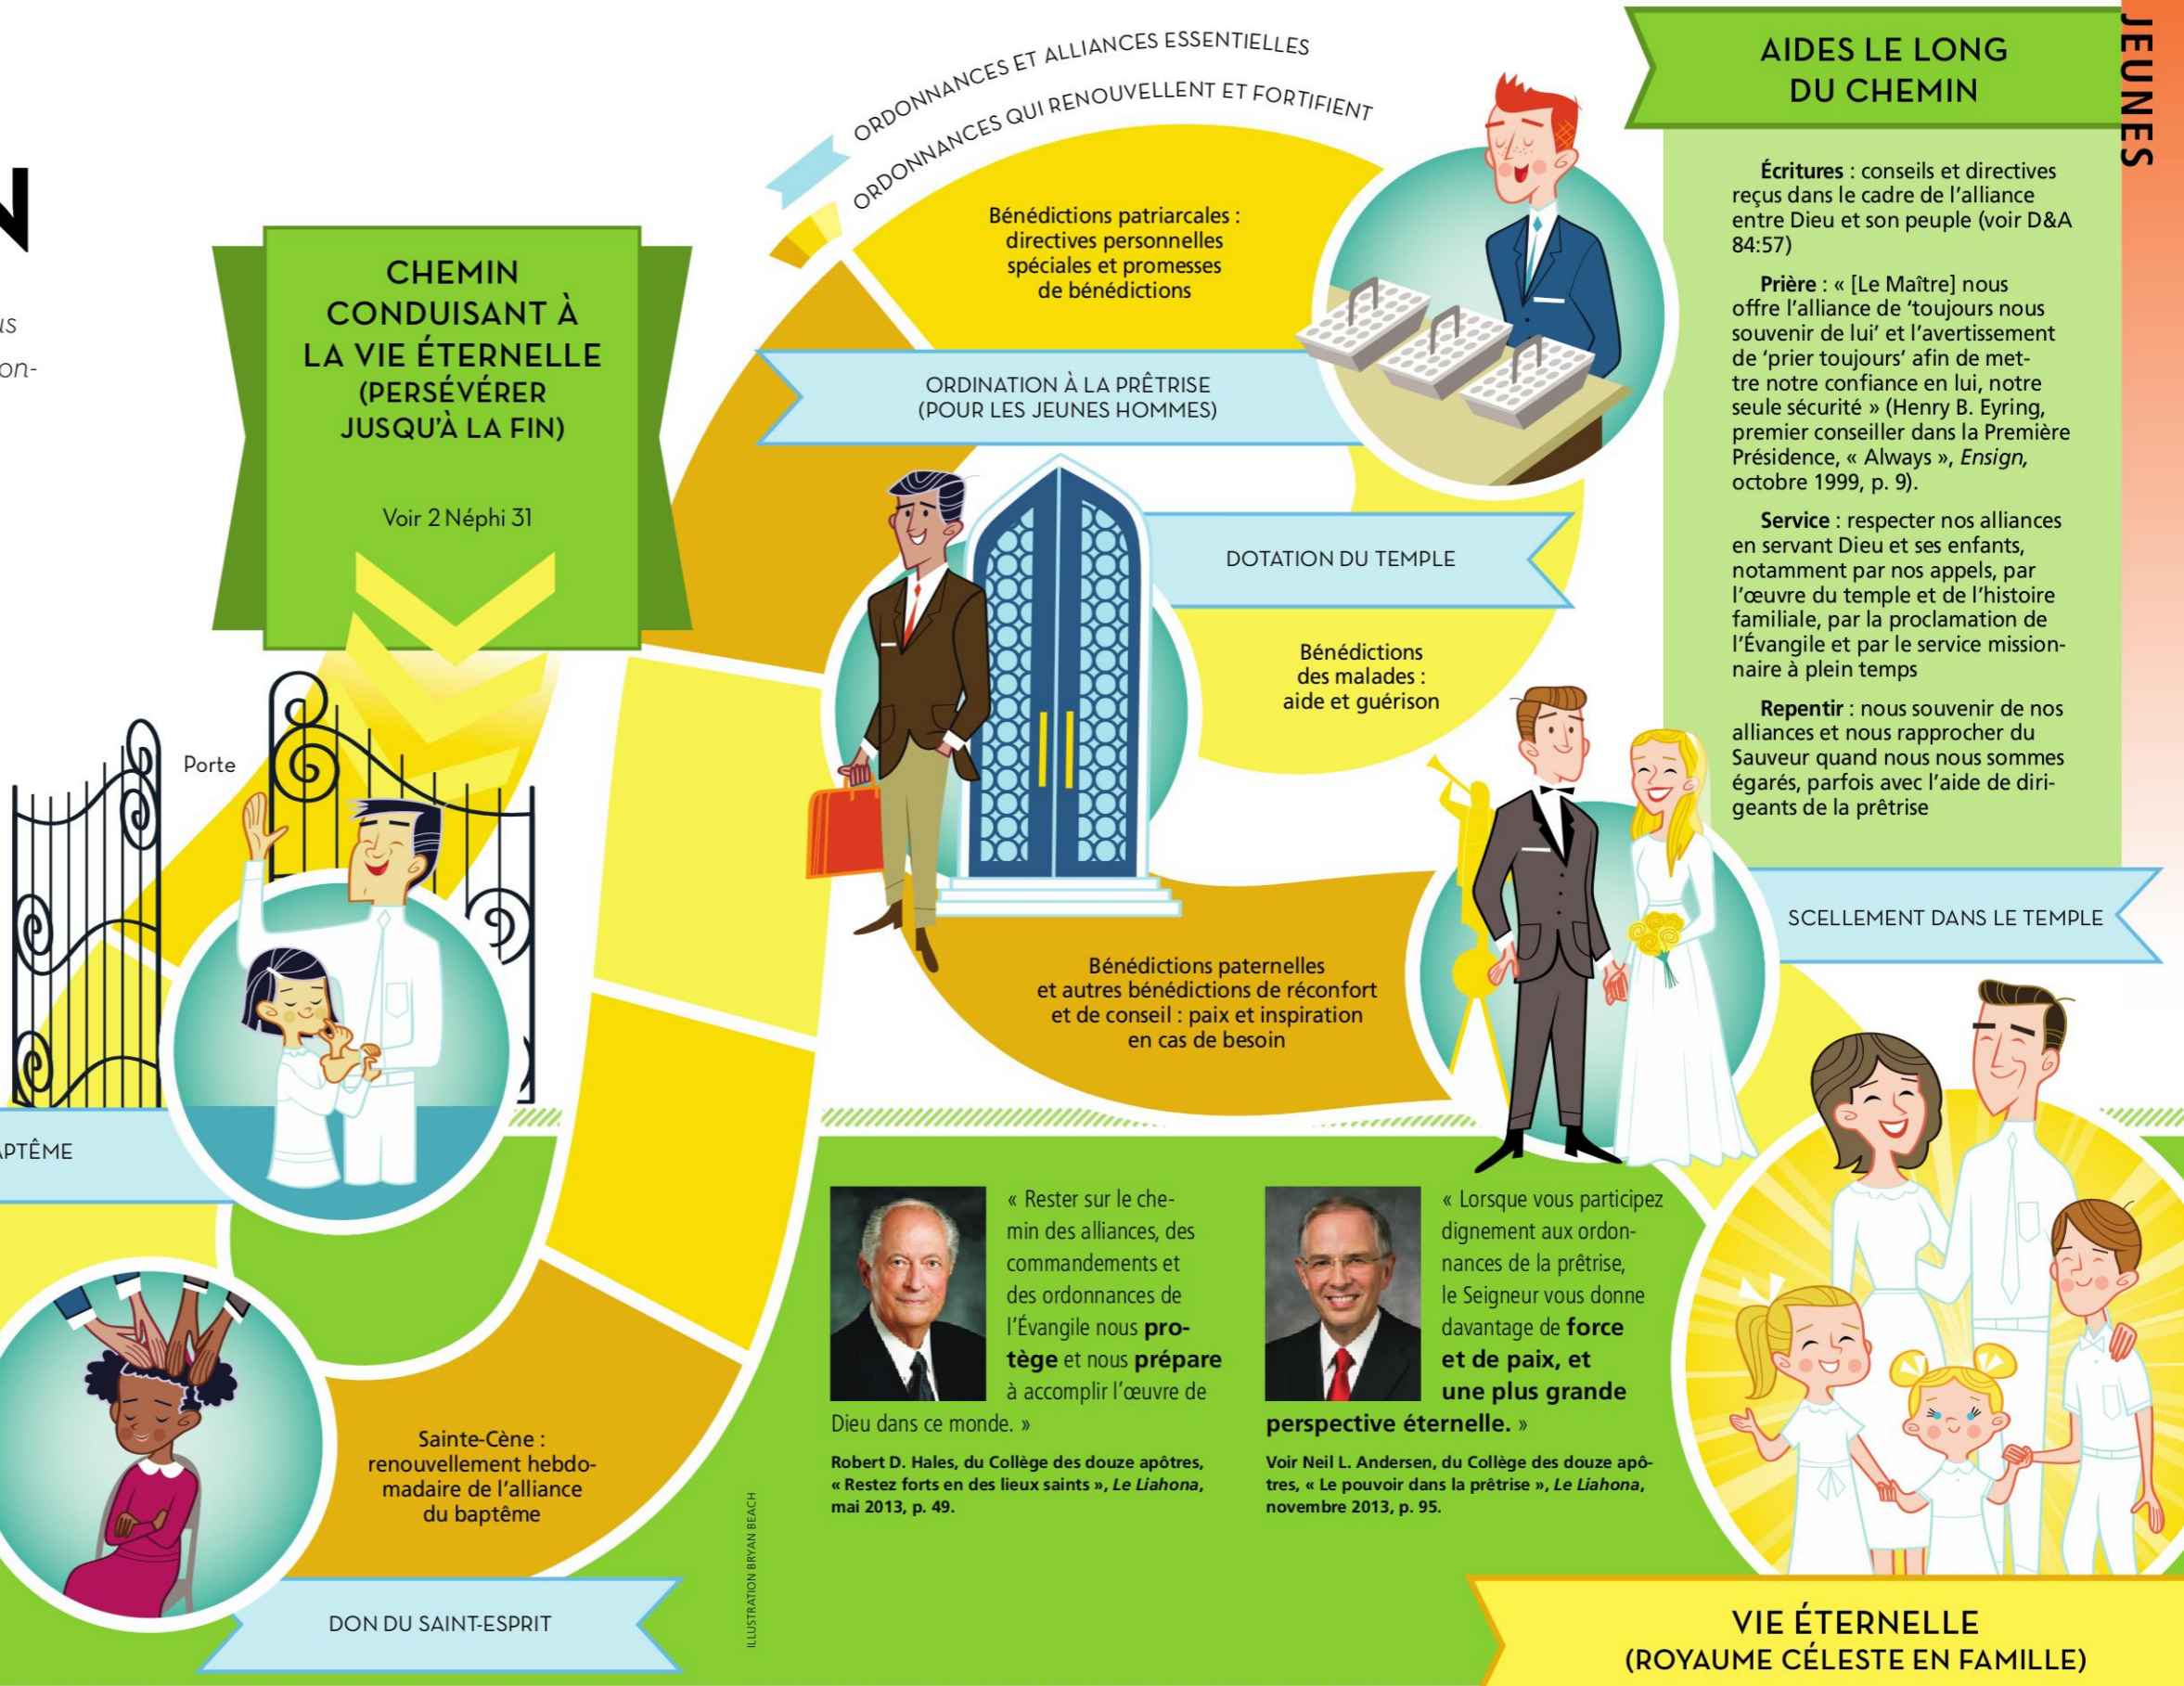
N

us

on-

ORDONNANCES ET ALLIANCES ESSENTIELLES

ORDONNANCES QUI RENOUVELLENT ET FORTIFIENT

CHEMIN CONDUISANT À LA VIE ÉTERNELLE (PERSÉVÉRER JUSQU'À LA FIN)

Voir 2 Néphi 31

Bénédictions patriarcales : directives personnelles spéciales et promesses de bénédictions

ORDINATION À LA PRÊTRISE (POUR LES JEUNES HOMMES)

DOTATION DU TEMPLE

Bénédictions des malades : aide et guérison

Porte

Bénédictions paternelles et autres bénédictions de réconfort et de conseil : paix et inspiration en cas de besoin

SCELLEMENT DANS LE TEMPLE

APTÊME

Sainte-Cène : renouvellement hebdomadaire de l'alliance du baptême

DON DU SAINT-ESPRIT

ILLUSTRATION BRYAN BEACH

AIDES LE LONG DU CHEMIN

JEUNES

**Écritures** : conseils et directives reçus dans le cadre de l'alliance entre Dieu et son peuple (voir D&A 84:57)

**Prière** : « [Le Maître] nous offre l'alliance de 'toujours nous souvenir de lui' et l'avertissement de 'prier toujours' afin de mettre notre confiance en lui, notre seule sécurité » (Henry B. Eyring, premier conseiller dans la Première Présidence, « Always », *Ensign,* octobre 1999, p. 9).

**Service** : respecter nos alliances en servant Dieu et ses enfants, notamment par nos appels, par l'œuvre du temple et de l'histoire familiale, par la proclamation de l'Évangile et par le service missionnaire à plein temps

**Repentir** : nous souvenir de nos alliances et nous rapprocher du Sauveur quand nous nous sommes égarés, parfois avec l'aide de dirigeants de la prêtrise

« Rester sur le chemin des alliances, des commandements et des ordonnances de l'Évangile nous **protège** et nous **prépare** à accomplir l'œuvre de Dieu dans ce monde. »

**Robert D. Hales, du Collège des douze apôtres, « Restez forts en des lieux saints », *Le Liahona*, mai 2013, p. 49.**

« Lorsque vous participez dignement aux ordonnances de la prêtrise, le Seigneur vous donne davantage de **force et de paix, et une plus grande perspective éternelle.** »

**Voir Neil L. Andersen, du Collège des douze apôtres, « Le pouvoir dans la prêtrise », *Le Liahona*, novembre 2013, p. 95.**

VIE ÉTERNELLE (ROYAUME CÉLESTE EN FAMILLE)